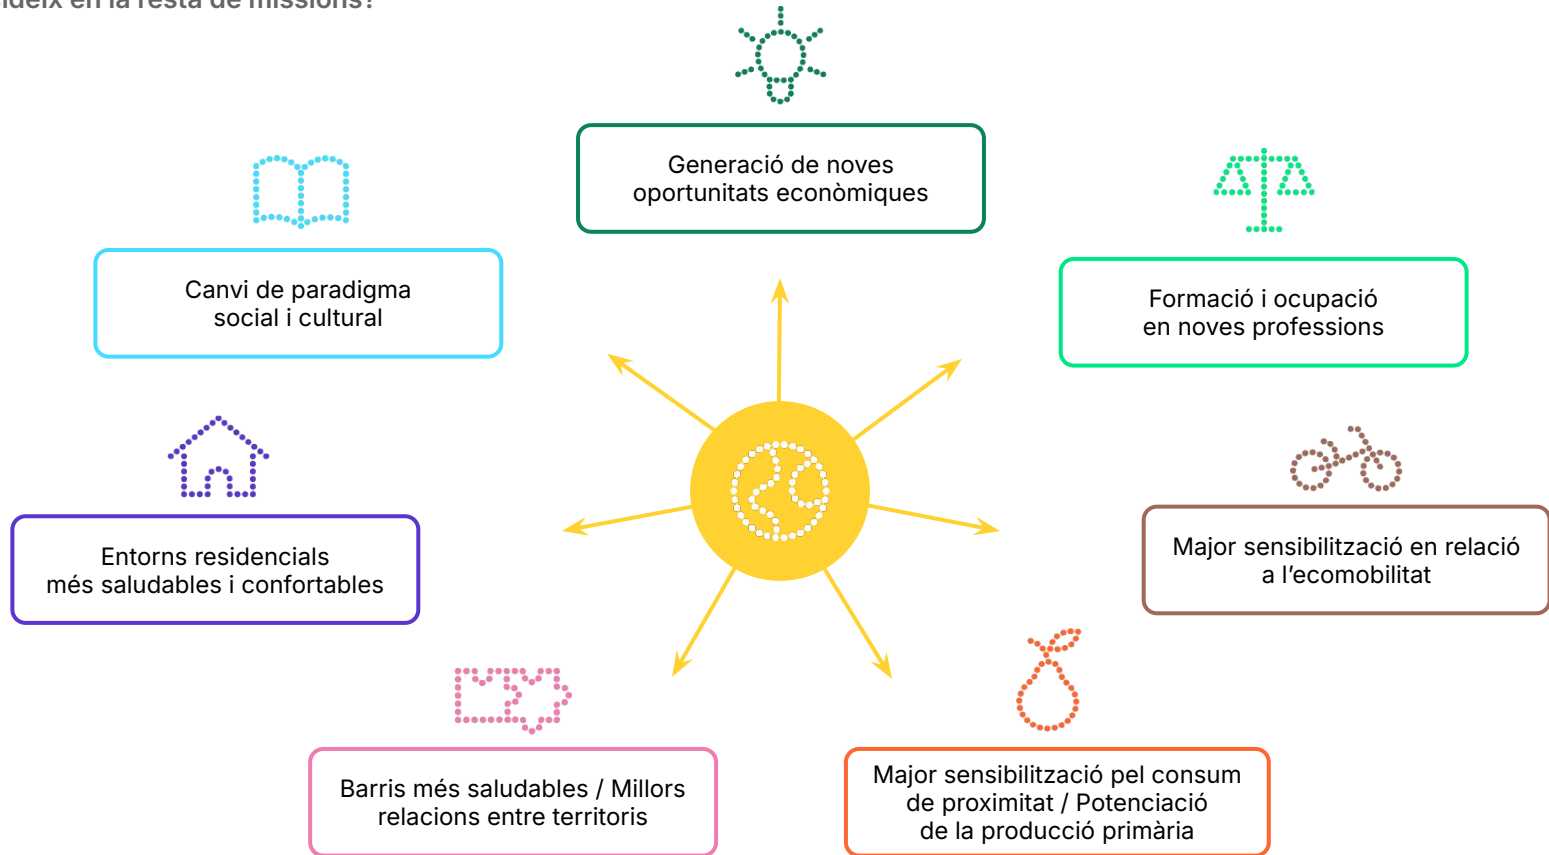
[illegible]ideix en la resta de missions?

Generació de noves oportunitats econòmiques

Canvi de paradigma social i cultural

Formació i ocupació en noves professions

Entorns residencials més saludables i confortables

Major sensibilització en relació a l'ecomobilitat

Barris més saludables / Millors relacions entre territoris

Major sensibilització pel consum de proximitat / Potenciació de la producció primària